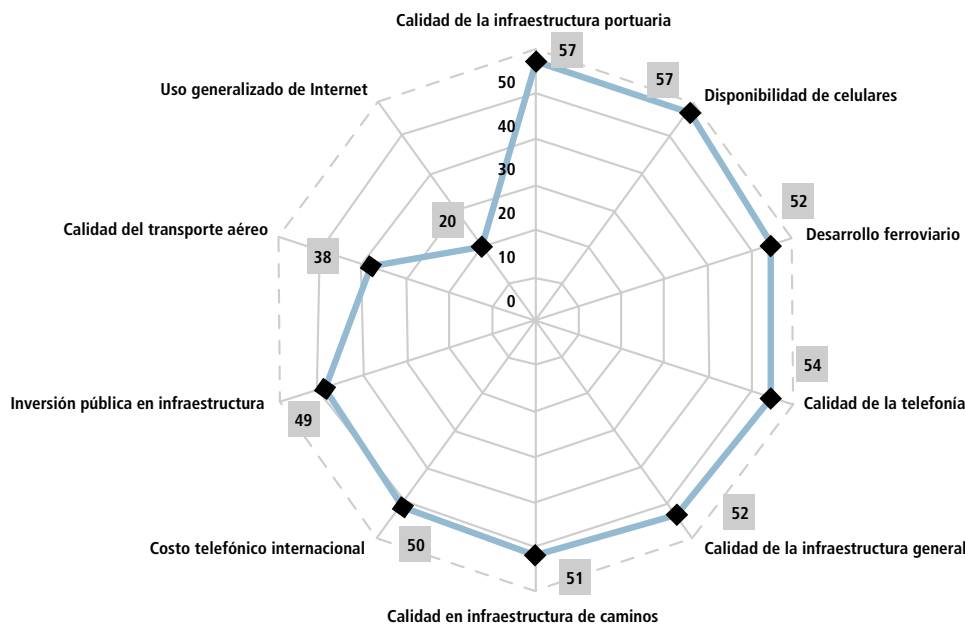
Calidad de la infraestructura portuaria
57
Disponibilidad de celulares
57
Desarrollo ferroviario
52
Calidad de la telefonía
54
Calidad de la infraestructura general
52
Calidad en infraestructura de caminos
51
Costo telefónico internacional
50
Inversión pública en infraestructura
49
Calidad del transporte aéreo
38
Uso generalizado de Internet
20
50
40
30
20
10
0